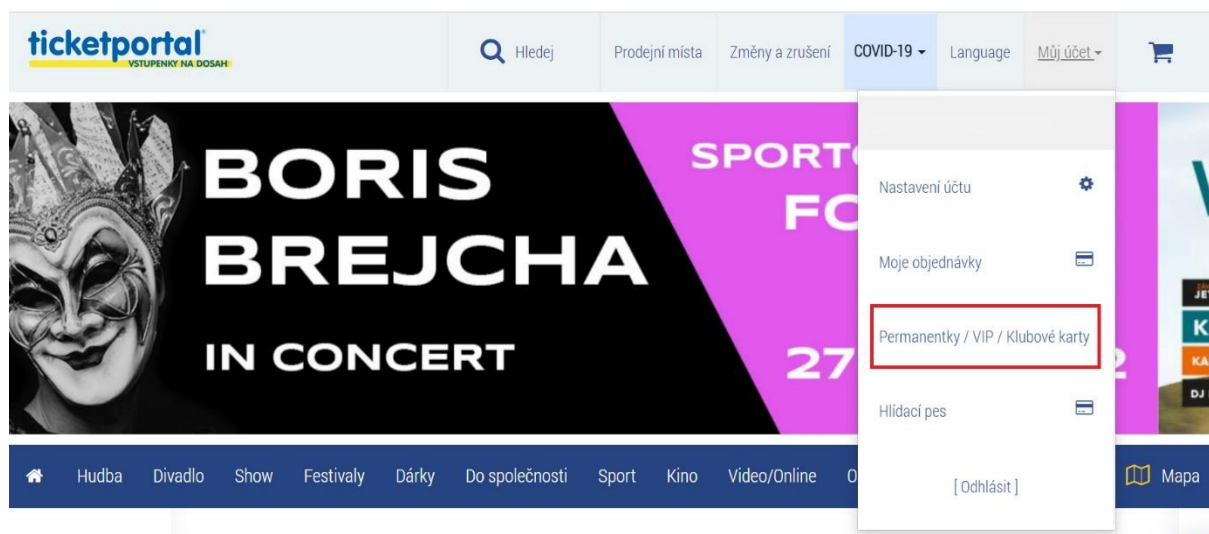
ticketportal
VSTUPENKY NA DOSAH

Hledej Prodejní místa Změny a zrušení COVID-19 Language Můj účet

BORIS BREJCHA IN CONCERT

SPORT
FO
27 2

Nastavení účtu
Moje objednávky
Permanentky / VIP / Klubové karty
Hlídací pes
[ Odhlásit ]

Hudba Divadlo Show Festivaly Dárky Do společnosti Sport Kino Video/Online O Mapa